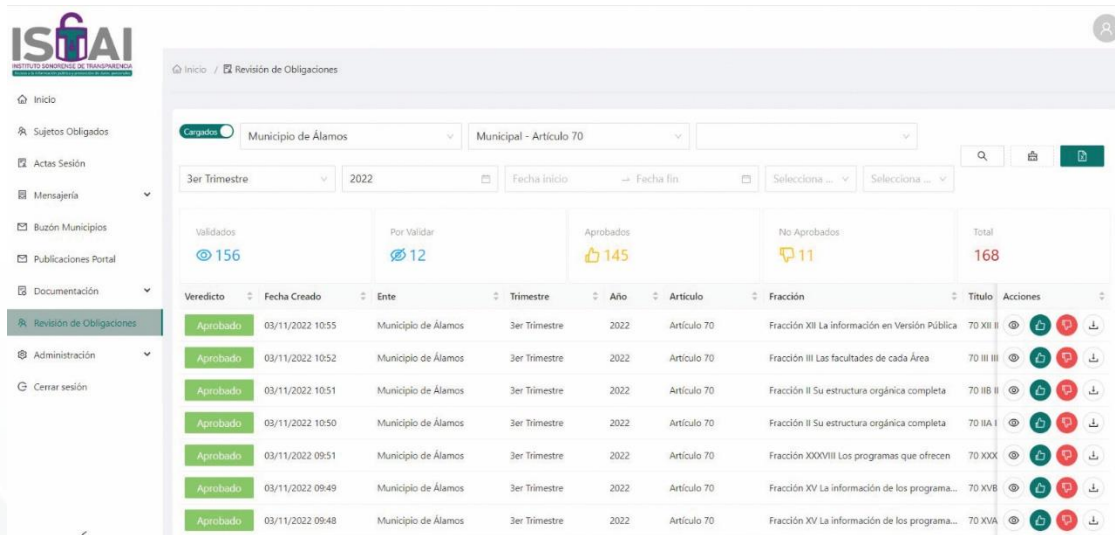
ISTAI
INSTITUTO SONORENSE DE TRANSPARENCIA
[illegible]

Inicio
Sujetos Obligados
Actas Sesión
Mensajería
Buzón Municipios
Publicaciones Portal
Documentación
Revisión de Obligaciones
Administración
Cerrar sesión

Inicio / Revisión de Obligaciones

Cargados
Municipio de Álamos
Municipal - Artículo 70
3er Trimestre
2022
Fecha inicio
→ Fecha fin
Selecciona ...
Selecciona ...

Validados
156
Por Validar
12
Aprobados
145
No Aprobados
11
Total
168

| Veredicto | Fecha Creado | Ente | Trimestre | Año | Artículo | Fracción | Título | Acciones |
|---|---|---|---|---|---|---|---|---|
| Aprobado | 03/11/2022 10:55 | Municipio de Álamos | 3er Trimestre | 2022 | Artículo 70 | Fracción XII La información en Versión Pública | 70 XII II | |
| Aprobado | 03/11/2022 10:52 | Municipio de Álamos | 3er Trimestre | 2022 | Artículo 70 | Fracción III Las facultades de cada Área | 70 III III | |
| Aprobado | 03/11/2022 10:51 | Municipio de Álamos | 3er Trimestre | 2022 | Artículo 70 | Fracción II Su estructura orgánica completa | 70 IIB II | |
| Aprobado | 03/11/2022 10:50 | Municipio de Álamos | 3er Trimestre | 2022 | Artículo 70 | Fracción II Su estructura orgánica completa | 70 IIA I | |
| Aprobado | 03/11/2022 09:51 | Municipio de Álamos | 3er Trimestre | 2022 | Artículo 70 | Fracción XXXVIII Los programas que ofrecen | 70 XXX | |
| Aprobado | 03/11/2022 09:49 | Municipio de Álamos | 3er Trimestre | 2022 | Artículo 70 | Fracción XV La información de los programa... | 70 XVB | |
| Aprobado | 03/11/2022 09:48 | Municipio de Álamos | 3er Trimestre | 2022 | Artículo 70 | Fracción XV La información de los programa... | 70 XVA | |